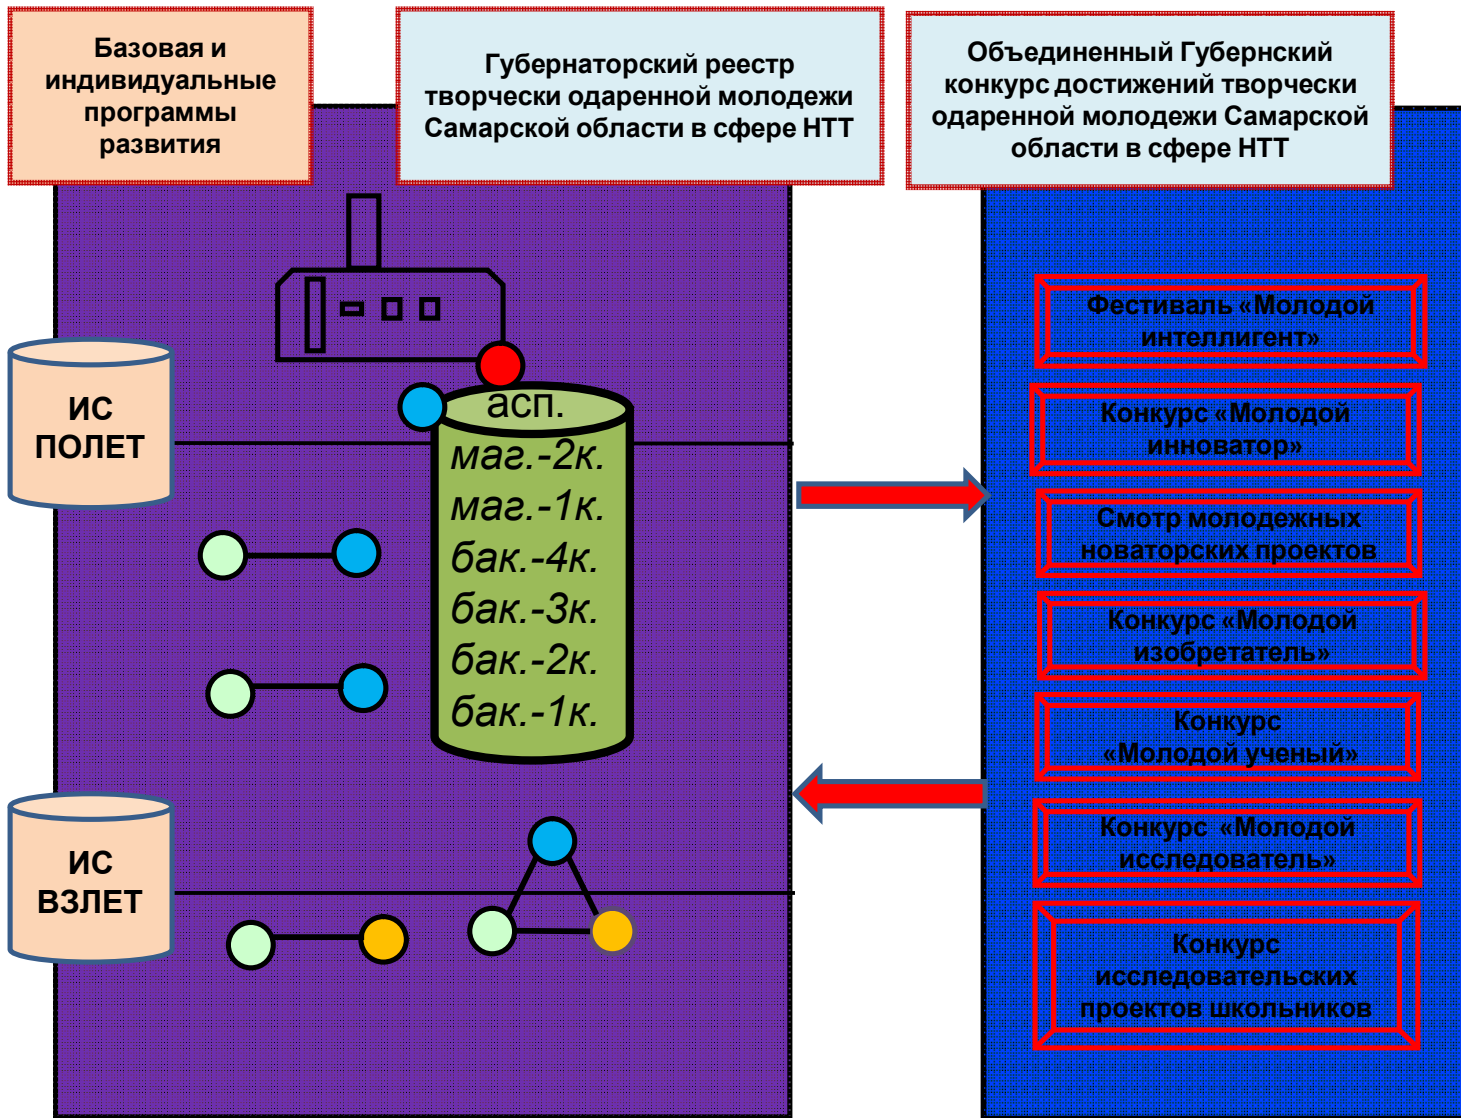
Базовая и индивидуальные программы развития

Губернаторский реестр творчески одаренной молодежи Самарской области в сфере НТТ

Объединенный Губернский конкурс достижений творчески одаренной молодежи Самарской области в сфере НТТ

ИС ПОЛЕТ

асп.
маг.-2к.
маг.-1к.
бак.-4к.
бак.-3к.
бак.-2к.
бак.-1к.

ИС ВЗЛЕТ

Фестиваль «Молодой интеллигент»

Конкурс «Молодой инноватор»

Смотр молодежных новаторских проектов

Конкурс «Молодой изобретатель»

Конкурс «Молодой ученый»

Конкурс «Молодой исследователь»

Конкурс исследовательских проектов школьников